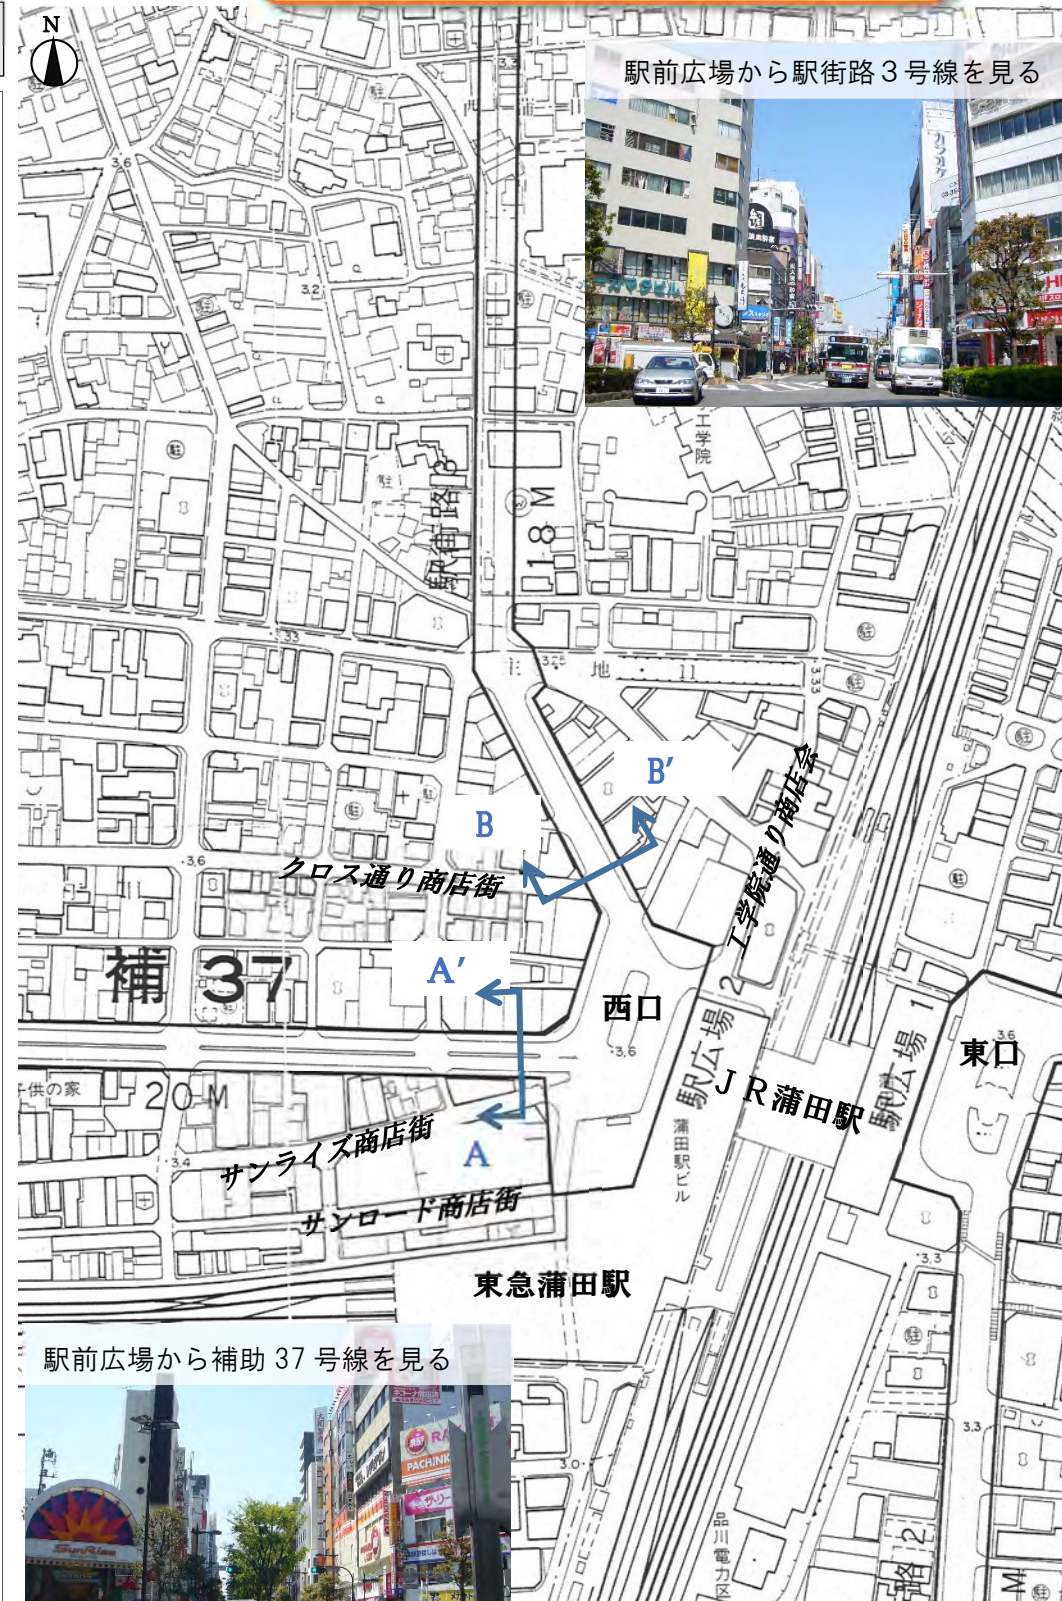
N

駅前広場から駅街路３号線を見る

駅街路3

18M

工学院

地

B′

B

工学院通り商店会

クロス通り商店街

補 37

A′

西口

駅広場 2

駅広場 1

東口

JR蒲田駅

20M

子供の家

サンライズ商店街

A

蒲田駅ビル

サンロード商店街

東急蒲田駅

駅前広場から補助 37 号線を見る

品川電力区

3.6
3.2
3.3
3.25
3.33
3.6
3.6
3.4
3.3
3.3
3.0
3.6